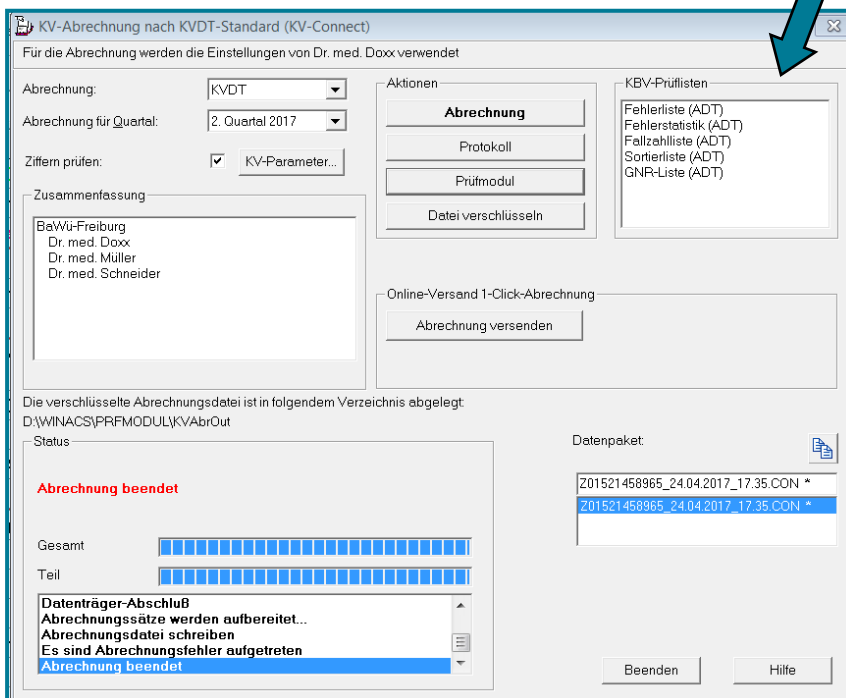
KV-Abrechnung nach KVDT-Standard (KV-Connect)

Für die Abrechnung werden die Einstellungen von Dr. med. Doxx verwendet

Abrechnung: KVDT

Abrechnung für Quartal: 2. Quartal 2017

Ziffern prüfen: KV-Parameter...

Zusammenfassung

BaWü-Freiburg
Dr. med. Doxx
Dr. med. Müller
Dr. med. Schneider

Aktionen

Abrechnung

Protokoll

Prüfmodul

Datei verschlüsseln

KBV-Prüflisten

Fehlerliste (ADT)
Fehlerstatistik (ADT)
Fallzahlliste (ADT)
Sortierliste (ADT)
GNR-Liste (ADT)

Online-Versand 1-Click-Abrechnung

Abrechnung versenden

Die verschlüsselte Abrechnungsdatei ist in folgendem Verzeichnis abgelegt:
D:\WINACS\PRFMODUL\KVAbrOut

Status

Abrechnung beendet

Gesamt

Teil

Datenträger-Abschluß
Abrechnungssätze werden aufbereitet...
Abrechnungsdatei schreiben
Es sind Abrechnungsfehler aufgetreten
Abrechnung beendet

Datenpaket:

Z01521458965_24.04.2017_17.35.CON *

Z01521458965_24.04.2017_17.35.CON *

Beenden

Hilfe